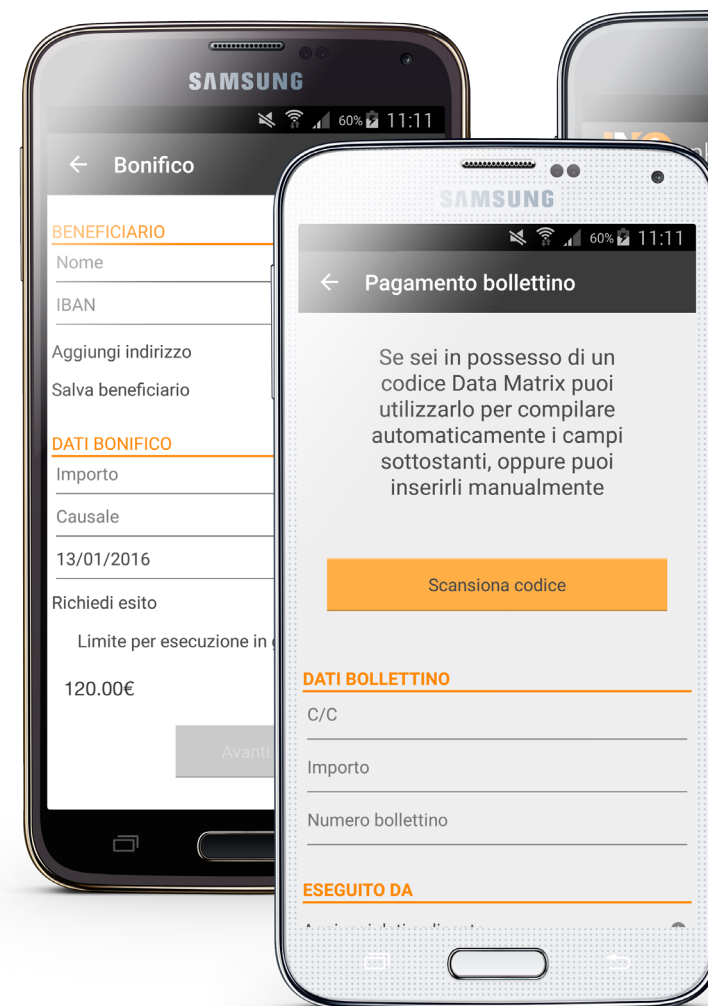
SAMSUNG

60% 11:11

Bonifico

BENEFICIARIO

Nome

IBAN

Aggiungi indirizzo

Salva beneficiario

DATI BONIFICO

Importo

Causale

13/01/2016

Richiedi esito

Limite per esecuzione in g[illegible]

120.00€

Avanti

SAMSUNG

60% 11:11

Pagamento bollettino

Se sei in possesso di un codice Data Matrix puoi utilizzarlo per compilare automaticamente i campi sottostanti, oppure puoi inserirli manualmente

Scansiona codice

DATI BOLLETTINO

C/C

Importo

Numero bollettino

ESEGUITO DA

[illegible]